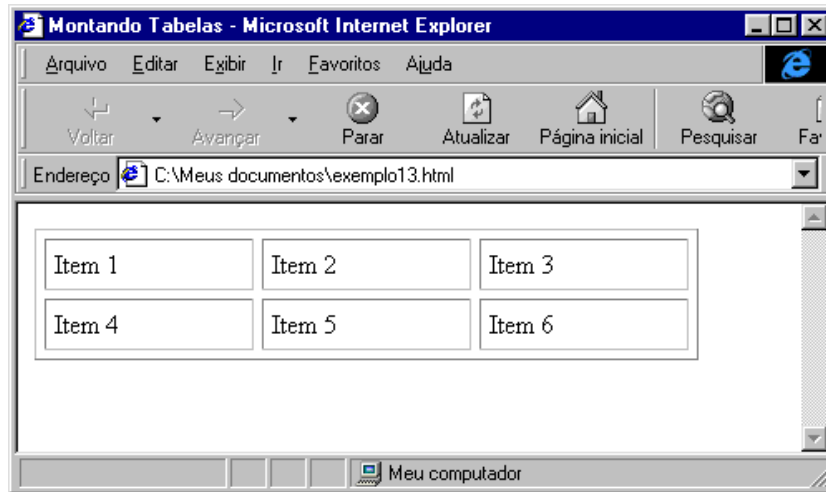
Montando Tabelas - Microsoft Internet Explorer

Arquivo Editar Exibir Ir Favoritos Ajuda

Voltar Avançar Parar Atualizar Página inicial Pesquisar Fa

Endereço C:\Meus documentos\exemplo13.html

| Item 1 | Item 2 | Item 3 |
|---|---|---|
| Item 4 | Item 5 | Item 6 |

Meu computador